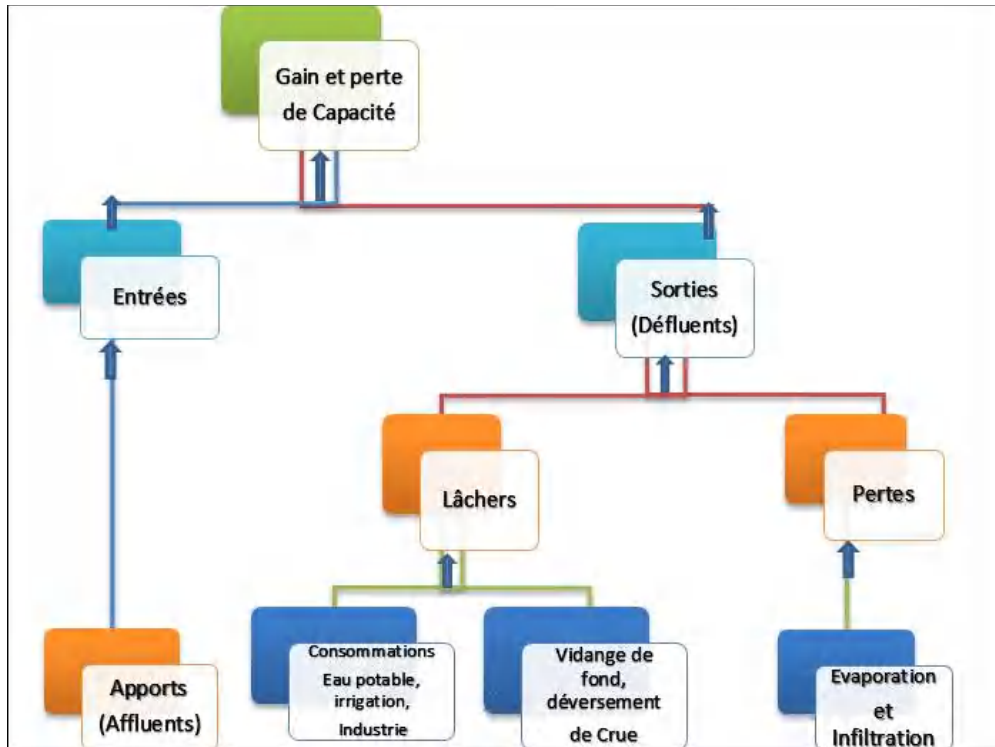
Gain et perte de Capacité

Entrées

Sorties (Défluents)

Lâchers

Pertes

Apports (Affluents)

Consommations Eau potable, irrigation, Industrie

Vidange de fond, déversement de Crue

Evaporation et Infiltration